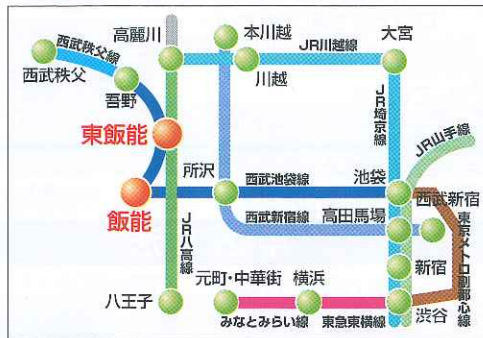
西武秩父線
西武秩父
吾野
高麗川
本川越
JR川越線
大宮
川越
JR埼京線
JR山手線
東飯能
飯能
所沢
西武池袋線
池袋
西武新宿
JR八高線
西武新宿線
高田馬場
東京メトロ副都心線
新宿
八王子
元町・中華街
横浜
みなとみらい線
東急東横線
渋谷